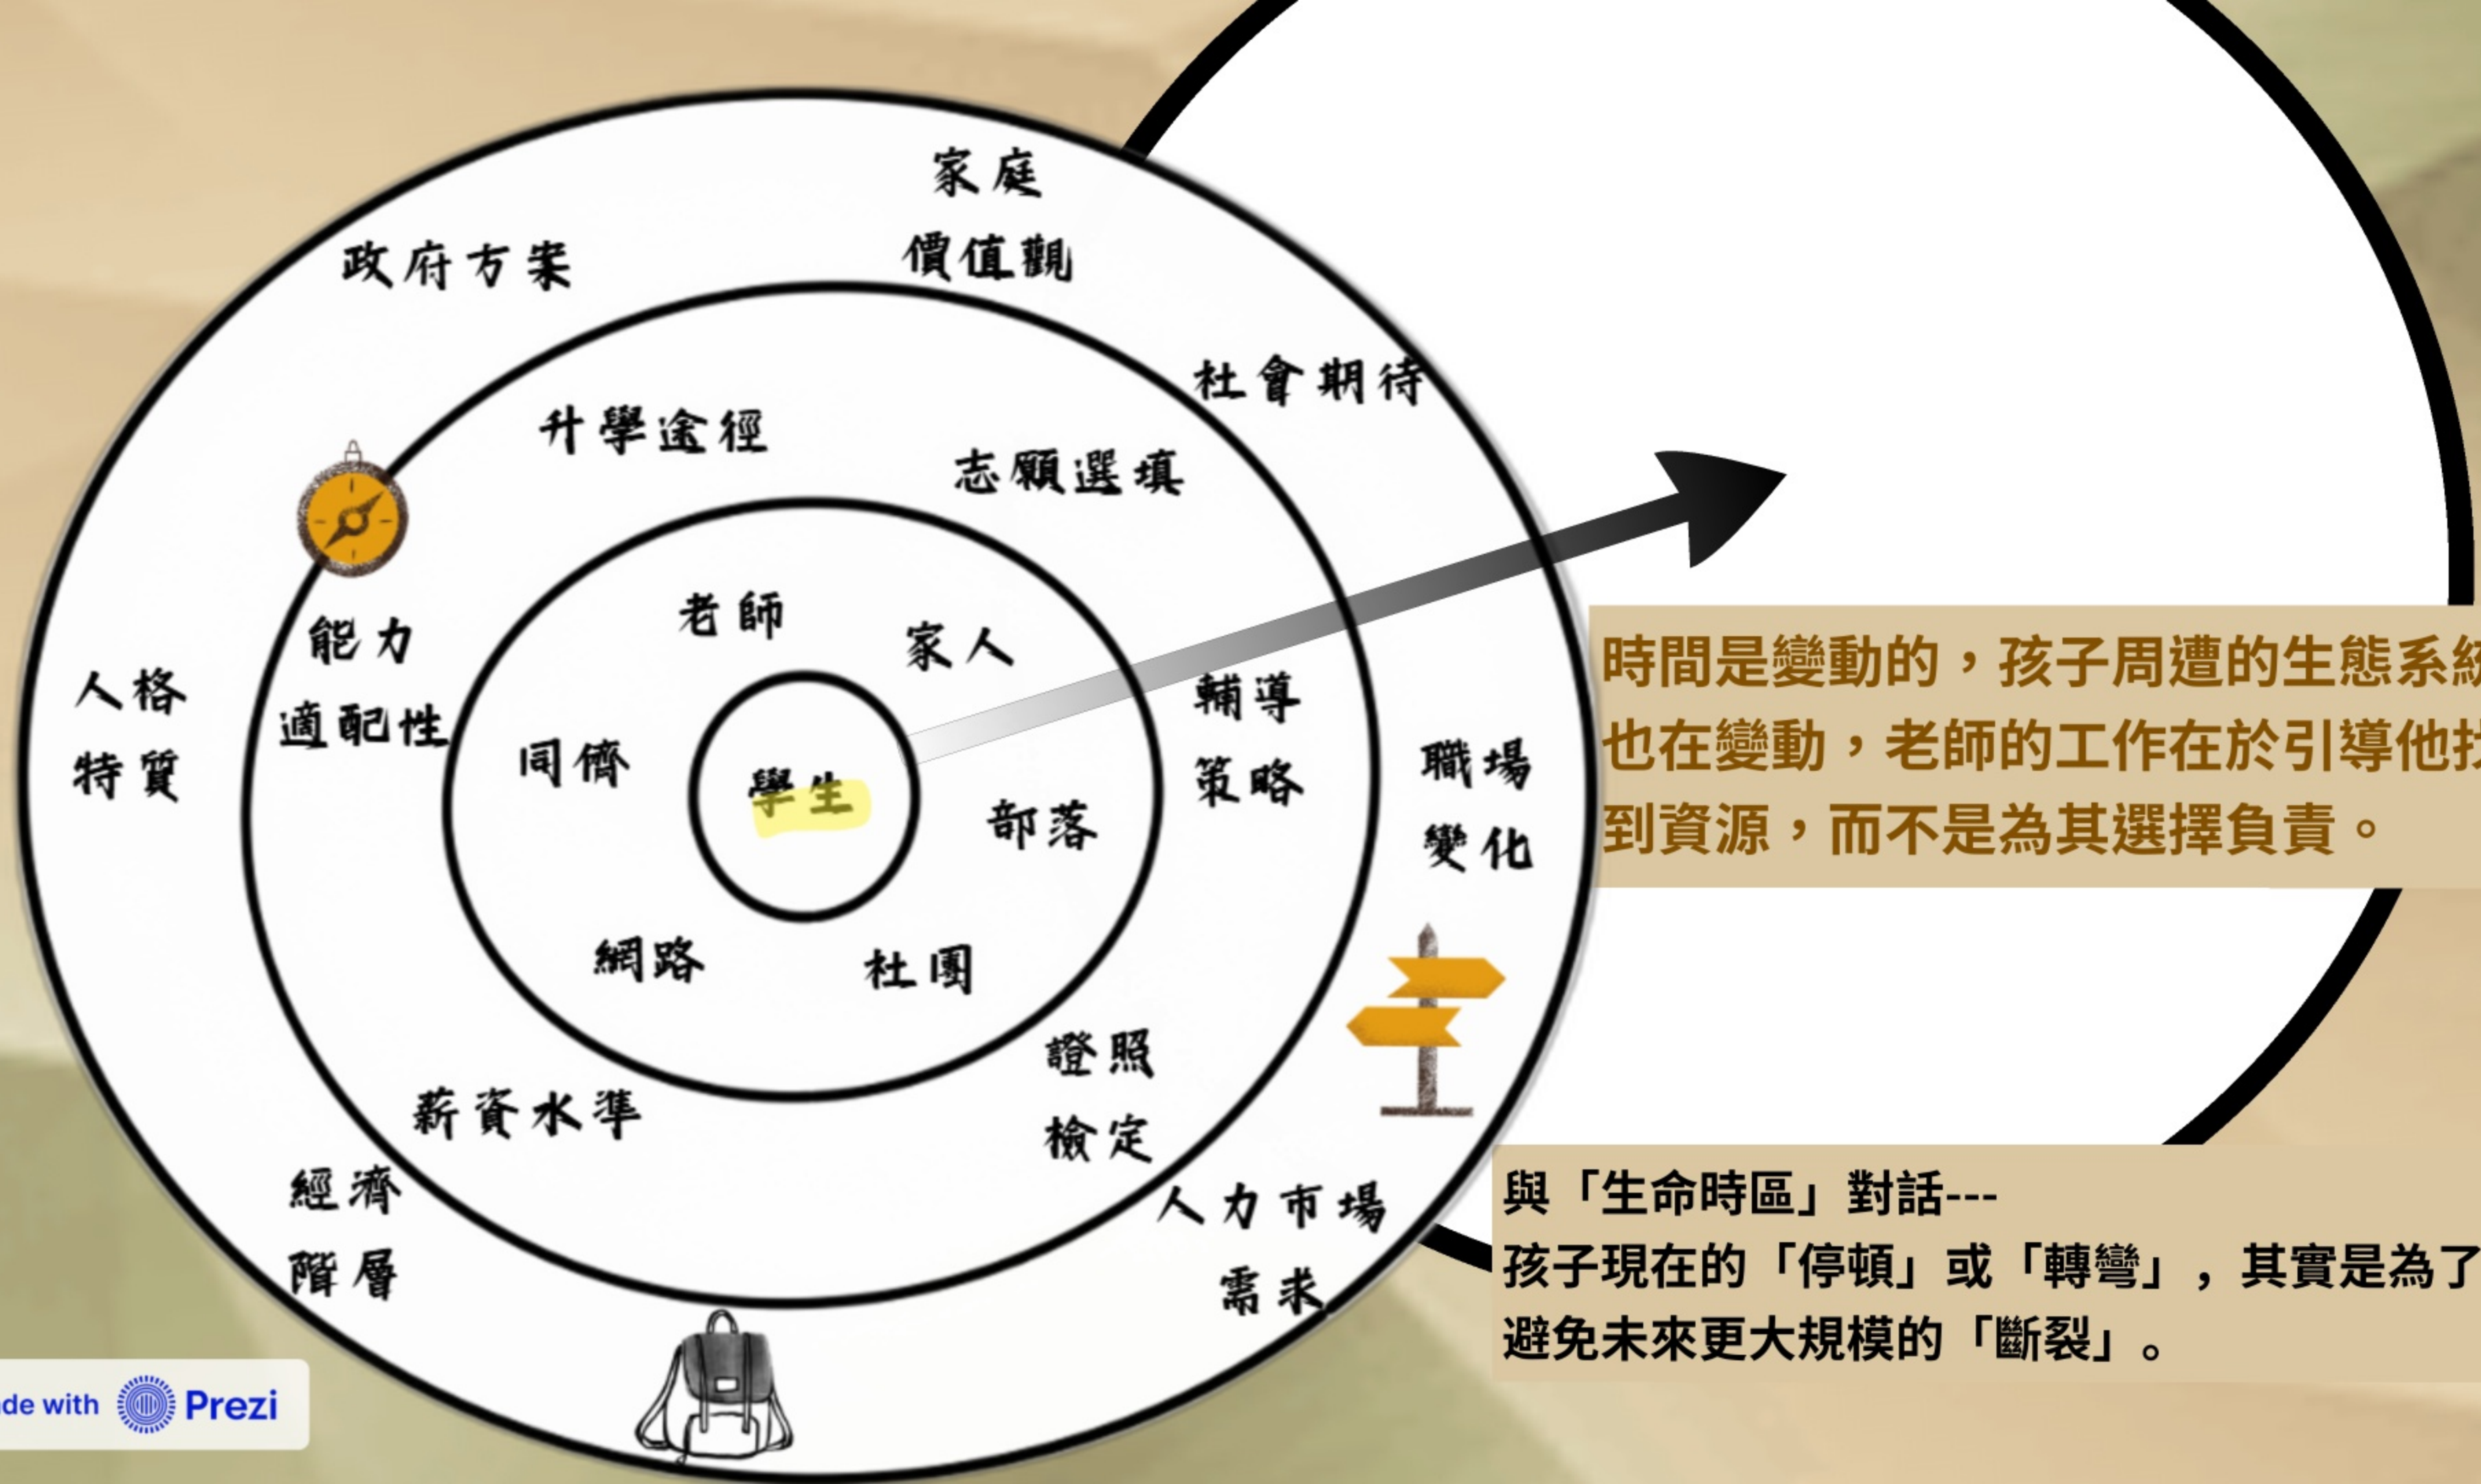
家庭
價值觀
政府方案
社會期待
升學途徑
志願選填
能力
適配性
人格
特質
老師
家人
同儕
學生
部落
輔導
策略
職場
變化
網路
社團
證照
檢定
薪資水準
經濟
階層
人力市場
需求

時間是變動的，孩子周遭的生態系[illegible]也在變動，老師的工作在於引導他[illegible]到資源，而不是為其選擇負責。

與「生命時區」對話---
孩子現在的「停頓」或「轉彎」，其實是為了避免未來更大規模的「斷裂」。

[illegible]de with Prezi